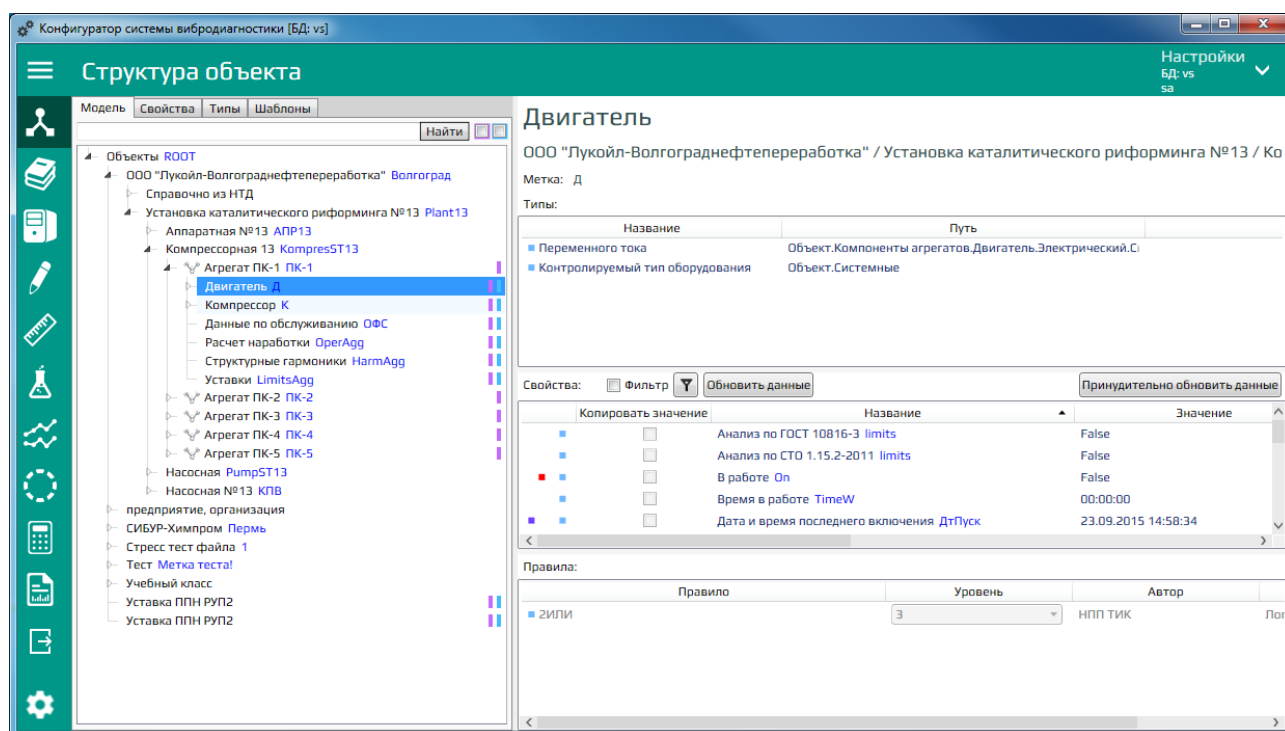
Конфигуратор системы вибродиагностики [БД: vs]

Структура объекта

Настройки
БД: vs
sa

Модель | Свойства | Типы | Шаблоны

Найти

Объекты ROOT
ООО "Лукойл-Волгограднефтепереработка" Волгоград
Справочно из НТД
Установка каталитического риформинга №13 Plant13
Аппаратная №13 АПР13
Компрессорная 13 KompresST13
Агрегат ПК-1 ПК-1
Двигатель Д
Компрессор К
Данные по обслуживанию ОФС
Расчет наработки OperAgg
Структурные гармоники HarmAgg
Уставки LimitsAgg
Агрегат ПК-2 ПК-2
Агрегат ПК-3 ПК-3
Агрегат ПК-4 ПК-4
Агрегат ПК-5 ПК-5
Насосная PumpST13
Насосная №13 КПВ
предприятие, организация
СИБУР-Химпром Пермь
Стресс тест файла 1
Тест Метка теста!
Учебный класс
Уставка ППН РУП2
Уставка ППН РУП2

Двигатель

ООО "Лукойл-Волгограднефтепереработка" / Установка каталитического риформинга №13 / Ко

Метка: Д

Типы:

| Название | Путь |
|---|---|
| Переменного тока | Объект.Компоненты агрегатов.Двигатель.Электрический.С |
| Контролируемый тип оборудования | Объект.Системные |

Свойства: Фильтр Обновить данные Принудительно обновить данные

| Копировать значение | Название | Значение |
|---|---|---|
| | Анализ по ГОСТ 10816-3 limits | False |
| | Анализ по СТО 1.15.2-2011 limits | False |
| | В работе On | False |
| | Время в работе TimeW | 00:00:00 |
| | Дата и время последнего включения ДтПуск | 23.09.2015 14:58:34 |

Правила:

| Правило | Уровень | Автор | |
|---|---|---|---|
| 2ИЛИ | 3 | НПП ТИК | Лог |